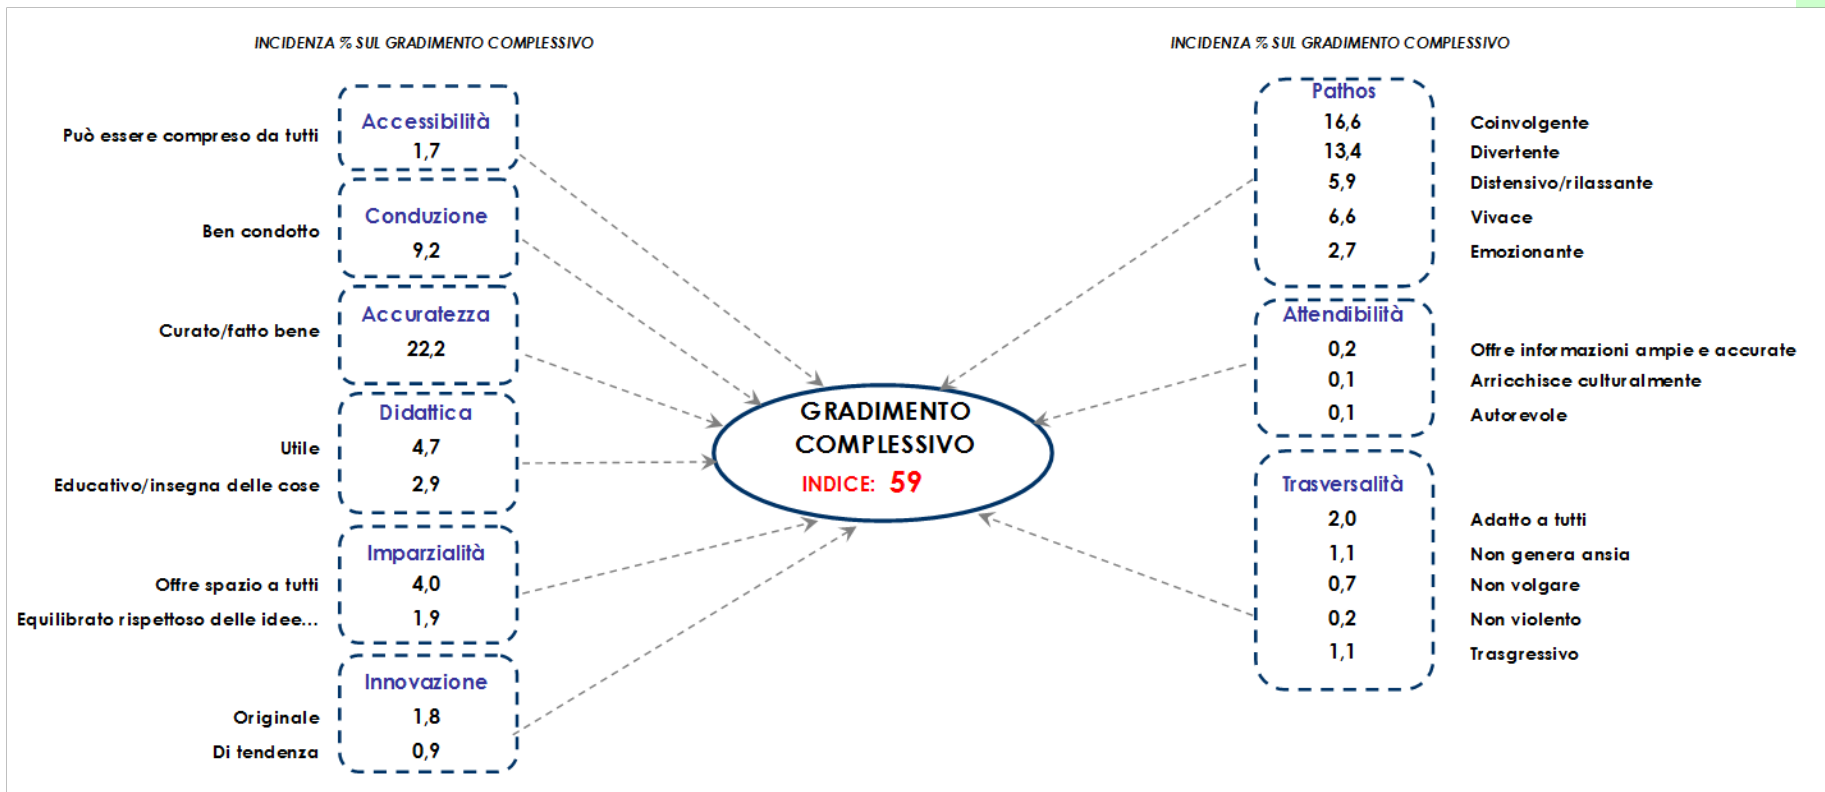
INCIDENZA % SUL GRADIMENTO COMPLESSIVO

Può essere compreso da tutti
Accessibilità
1,7

Ben condotto
Conduzione
9,2

Curato/fatto bene
Accuratezza
22,2

Didattica
Utile
4,7
Educativo/insegna delle cose
2,9

Imparzialità
Offre spazio a tutti
4,0
Equilibrato rispettoso delle idee...
1,9

Innovazione
Originale
1,8
Di tendenza
0,9

GRADIMENTO COMPLESSIVO
INDICE: 59

INCIDENZA % SUL GRADIMENTO COMPLESSIVO

Pathos
16,6 Coinvolgente
13,4 Divertente
5,9 Distensivo/rilassante
6,6 Vivace
2,7 Emozionante

Attendibilità
0,2 Offre informazioni ampie e accurate
0,1 Arricchisce culturalmente
0,1 Autorevole

Trasversalità
2,0 Adatto a tutti
1,1 Non genera ansia
0,7 Non volgare
0,2 Non violento
1,1 Trasgressivo